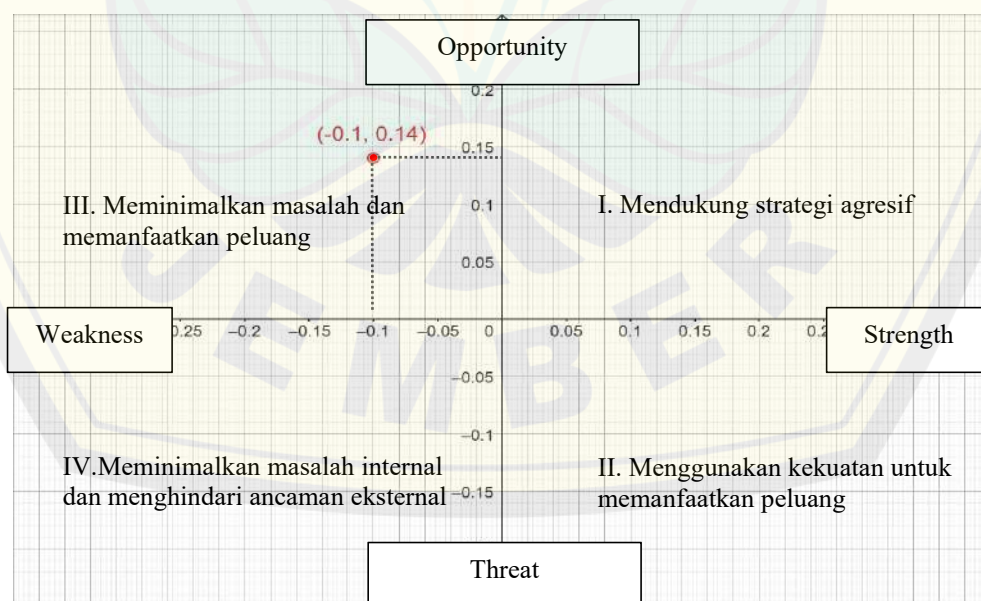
Opportunity

0.2

(-0.1, 0.14)

0.15

III. Meminimalkan masalah dan memanfaatkan peluang

0.1

I. Mendukung strategi agresif

0.05

Weakness

0.25 −0.2 −0.15 −0.1 −0.05 0 0.05 0.1 0.15 0.2 0.2

Strength

−0.05

−0.1

IV.Meminimalkan masalah internal dan menghindari ancaman eksternal

−0.15

II. Menggunakan kekuatan untuk memanfaatkan peluang

Threat